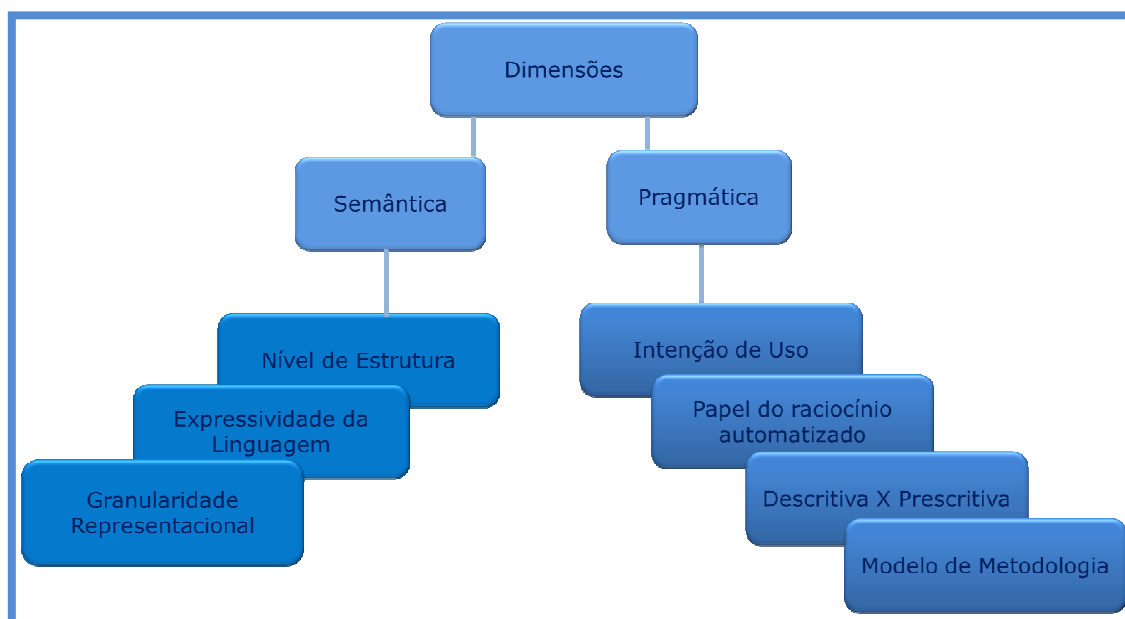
Dimensões

Semântica

Pragmática

Nível de Estrutura

Expressividade da Linguagem

Granularidade Representacional

Intenção de Uso

Papel do raciocínio automatizado

Descritiva X Prescritiva

Modelo de Metodologia